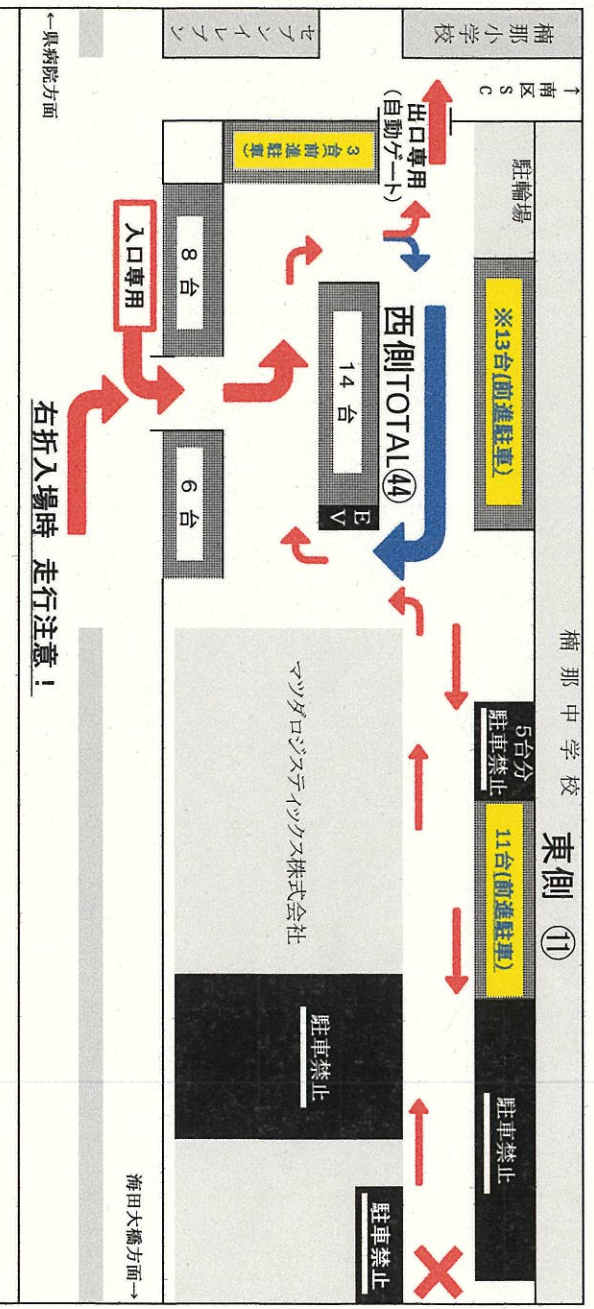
楠那小学校

セブンイレブン

←県病院方面

↑南区SC

出口専用
(自動ゲート)

駐輪場

3台(前進駐車)

8台

入口専用

※13台(前進駐車)

西側TOTAL㊹

14台

EV

6台

右折入場時 走行注意！

楠那中学校

5台分 駐車禁止

東側 ⑪

11台(前進駐車)

マツダロジスティックス株式会社

駐車禁止

駐車禁止

駐車禁止

海田大橋方面→